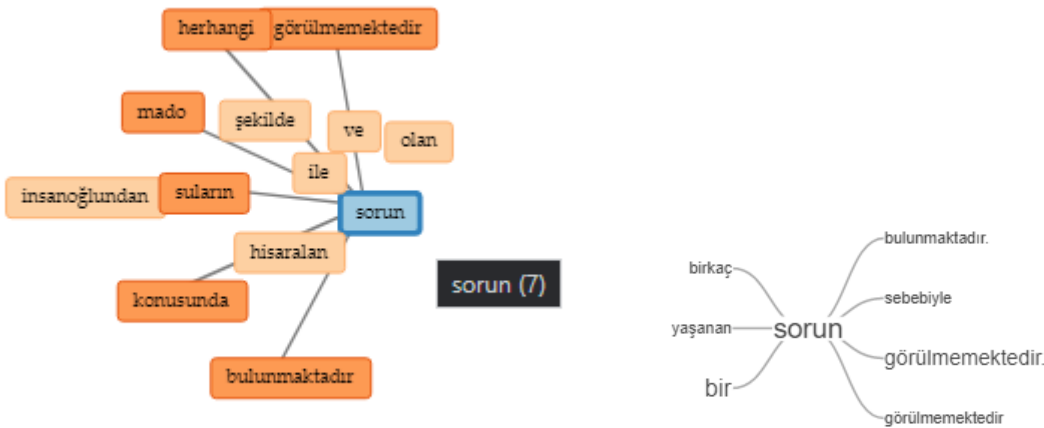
herhangi
görülmemektedir
mado
şekilde
ve
olan
ile
insanoğlundan
suların
sorun
hisaralan
konusunda
bulunmaktadır

sorun (7)

birkaç
yaşanan
bir
sorun
bulunmaktadır.
sebebiyle
görülmemektedir.
görülmemektedir